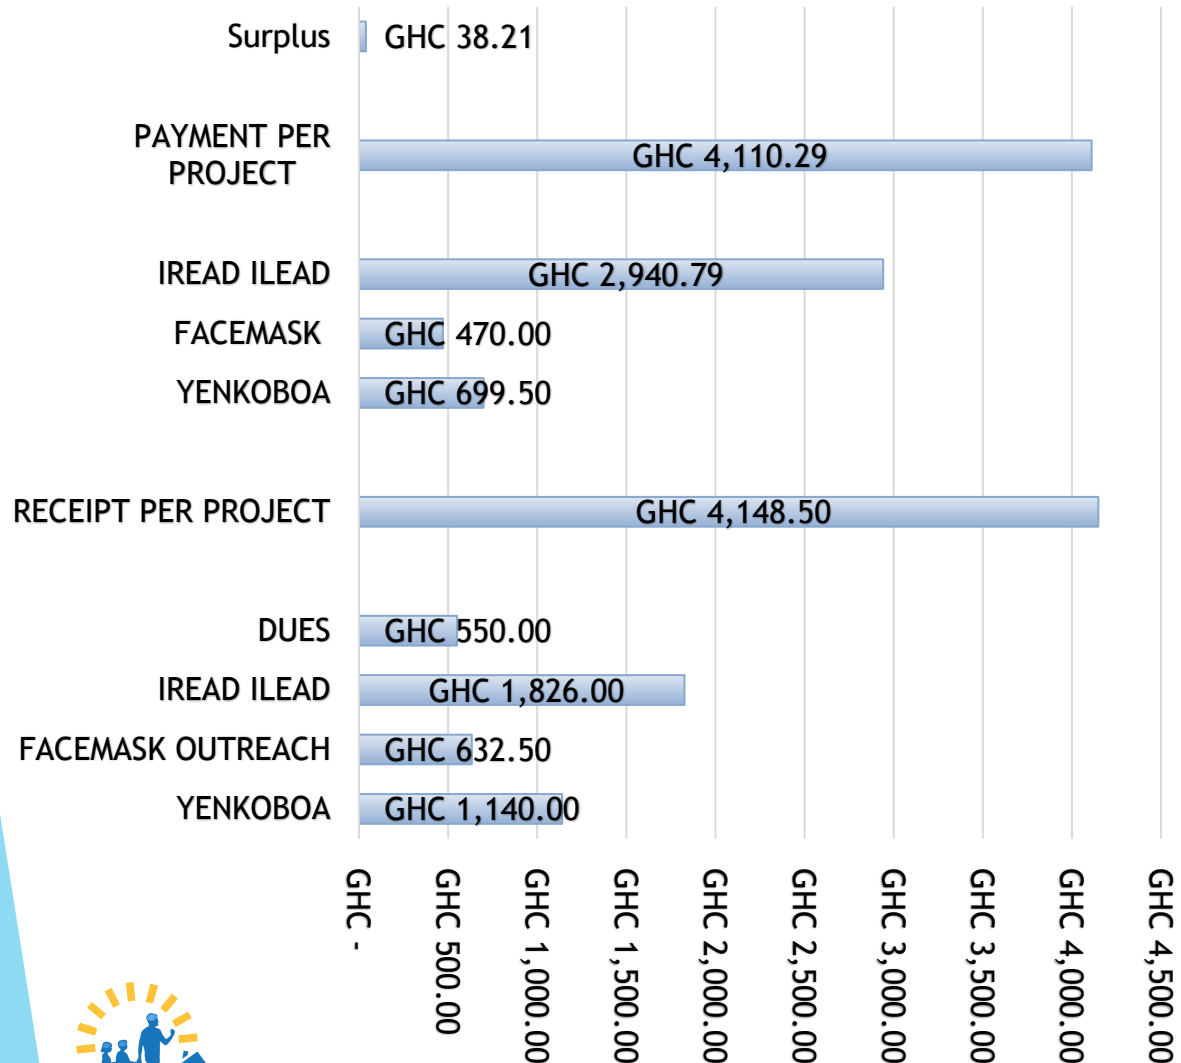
Surplus GHC 38.21

PAYMENT PER PROJECT GHC 4,110.29

IREAD ILEAD GHC 2,940.79

FACEMASK GHC 470.00

YENKOBOA GHC 699.50

RECEIPT PER PROJECT GHC 4,148.50

DUES GHC 550.00

IREAD ILEAD GHC 1,826.00

FACEMASK OUTREACH GHC 632.50

YENKOBOA GHC 1,140.00

GHC -
GHC 500.00
GHC 1,000.00
GHC 1,500.00
GHC 2,000.00
GHC 2,500.00
GHC 3,000.00
GHC 3,500.00
GHC 4,000.00
GHC 4,500.00